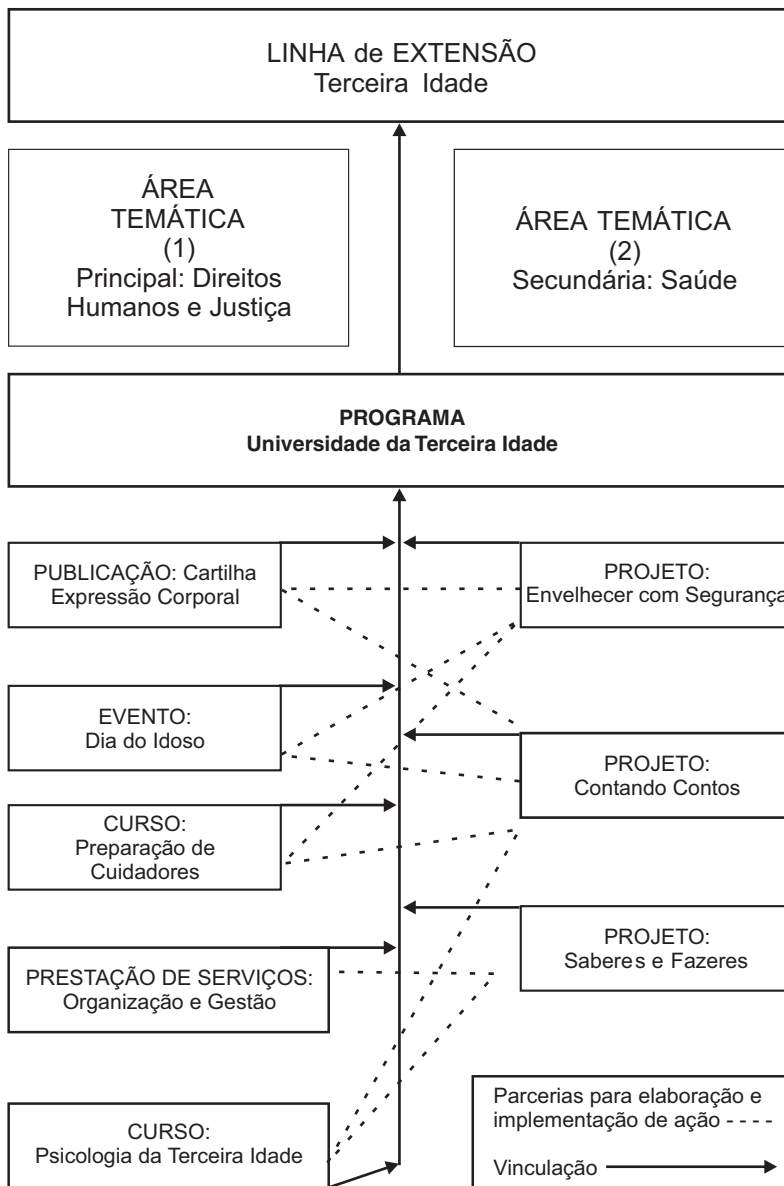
LINHA de EXTENSÃO
Terceira Idade

ÁREA TEMÁTICA (1)
Principal: Direitos Humanos e Justiça

ÁREA TEMÁTICA (2)
Secundária: Saúde

PROGRAMA
Universidade da Terceira Idade

PUBLICAÇÃO: Cartilha Expressão Corporal

PROJETO:
Envelhecer com Segurança

EVENTO:
Dia do Idoso

PROJETO:
Contando Contos

CURSO:
Preparação de Cuidadores

PROJETO:
Saberes e Fazeres

PRESTAÇÃO DE SERVIÇOS:
Organização e Gestão

CURSO:
Psicologia da Terceira Idade

Parcerias para elaboração e implementação de ação - - - -

Vinculação